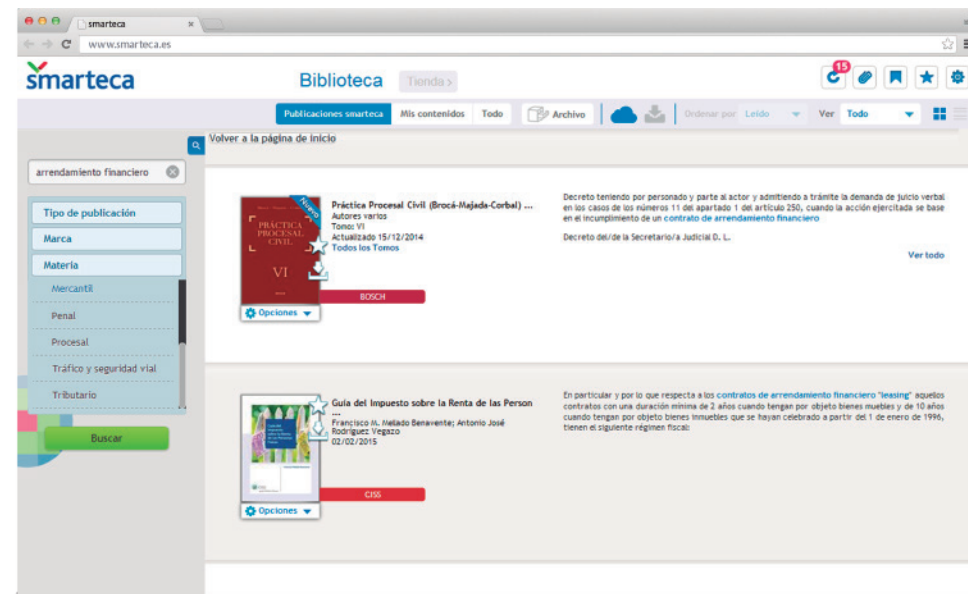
smarteca
www.smarteca.es

smarteca

Biblioteca Tienda ›

15

Publicaciones smarteca Mis contenidos Todo Archivo Ordenar por Leído Ver Todo

Volver a la página de inicio

arrendamiento financiero

Tipo de publicación
Marca
Materia
Mercantil
Penal
Procesal
Tráfico y seguridad vial
Tributario

Buscar

Nuevo
PRÁCTICA PROCESAL CIVIL
VI

Práctica Procesal Civil (Brocá-Majada-Corbal) ...
Autores varios
Tomo: VI
Actualizado 15/12/2014
Todos los Tomos

BOSCH

Opciones

Decreto teniendo por personado y parte al actor y admitiendo a trámite la demanda de juicio verbal en los casos de los números 11 del apartado 1 del artículo 250, cuando la acción ejercitada se base en el incumplimiento de un contrato de arrendamiento financiero

Decreto del/de la Secretario/a Judicial D. L.

Ver todo

Guía del Impuesto sobre la Renta de las Person ...
Francisco M. Mellado Benavente; Antonio José Rodríguez Vegazo
02/02/2015

CISS

Opciones

En particular y por lo que respecta a los contratos de arrendamiento financiero "leasing" aquellos contratos con una duración mínima de 2 años cuando tengan por objeto bienes muebles y de 10 años cuando tengan por objeto bienes inmuebles que se hayan celebrado a partir del 1 de enero de 1996, tienen el siguiente régimen fiscal: